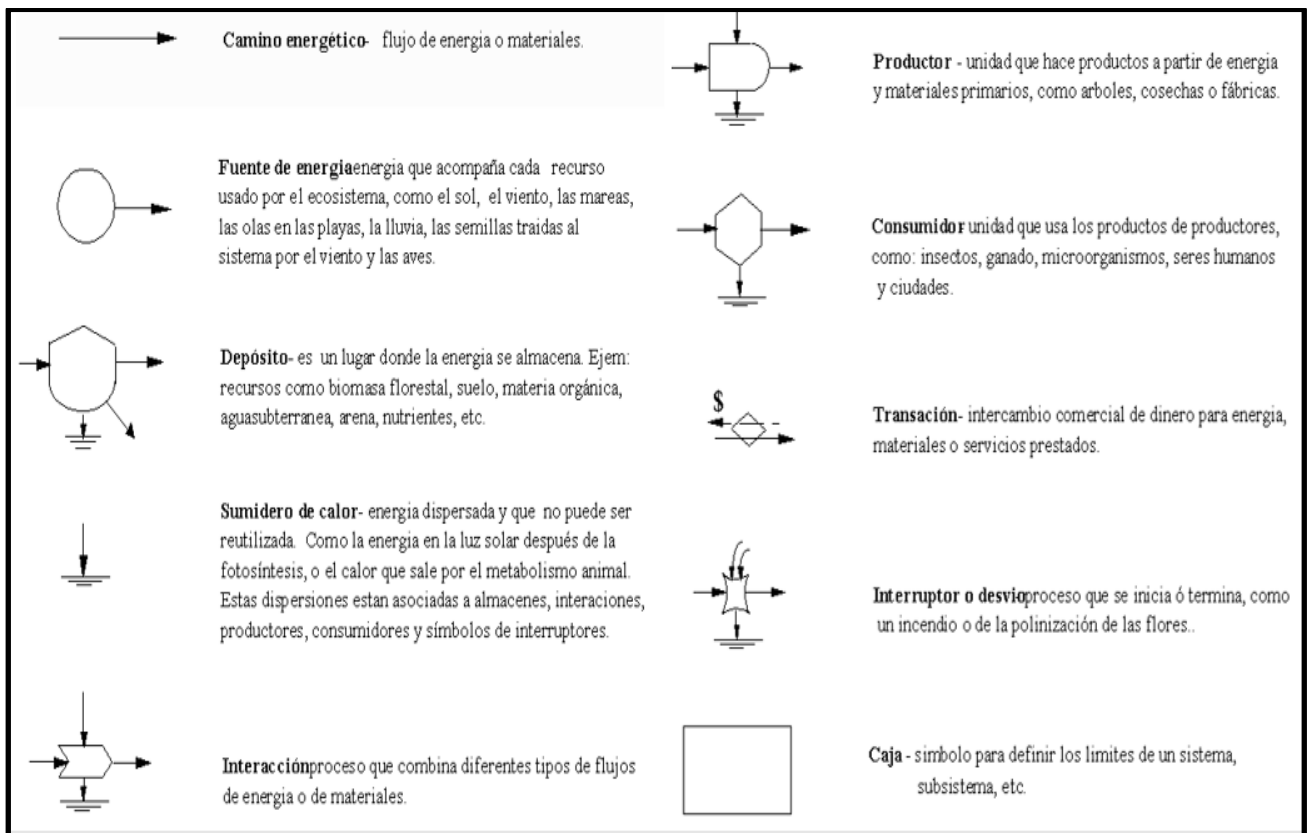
**Camino energético**- flujo de energia o materiales.

**Fuente de energia**energia que acompaña cada recurso usado por el ecosistema, como el sol, el viento, las mareas, las olas en las playas, la lluvia, las semillas traidas al sistema por el viento y las aves.

**Depósito**- es un lugar donde la energia se almacena. Ejem: recursos como biomasa florestal, suelo, materia orgánica, aguasubterranea, arena, nutrientes, etc.

**Sumidero de calor**- energia dispersada y que no puede ser reutilizada. Como la energia en la luz solar después de la fotosíntesis, o el calor que sale por el metabolismo animal. Estas dispersiones estan asociadas a almacenes, interaciones, productores, consumidores y símbolos de interruptores.

**Interacción**proceso que combina diferentes tipos de flujos de energia o de materiales.

**Productor** - unidad que hace productos a partir de energia y materiales primarios, como arboles, cosechas o fábricas.

**Consumidor** unidad que usa los productos de productores, como: insectos, ganado, microorganismos, seres humanos y ciudades.

$ -

**Transación**- intercambio comercial de dinero para energia, materiales o servicios prestados.

**Interruptor o desvio**proceso que se inicia ó termina, como un incendio o de la polinización de las flores..

**Caja** - simbolo para definir los limites de un sistema, subsistema, etc.